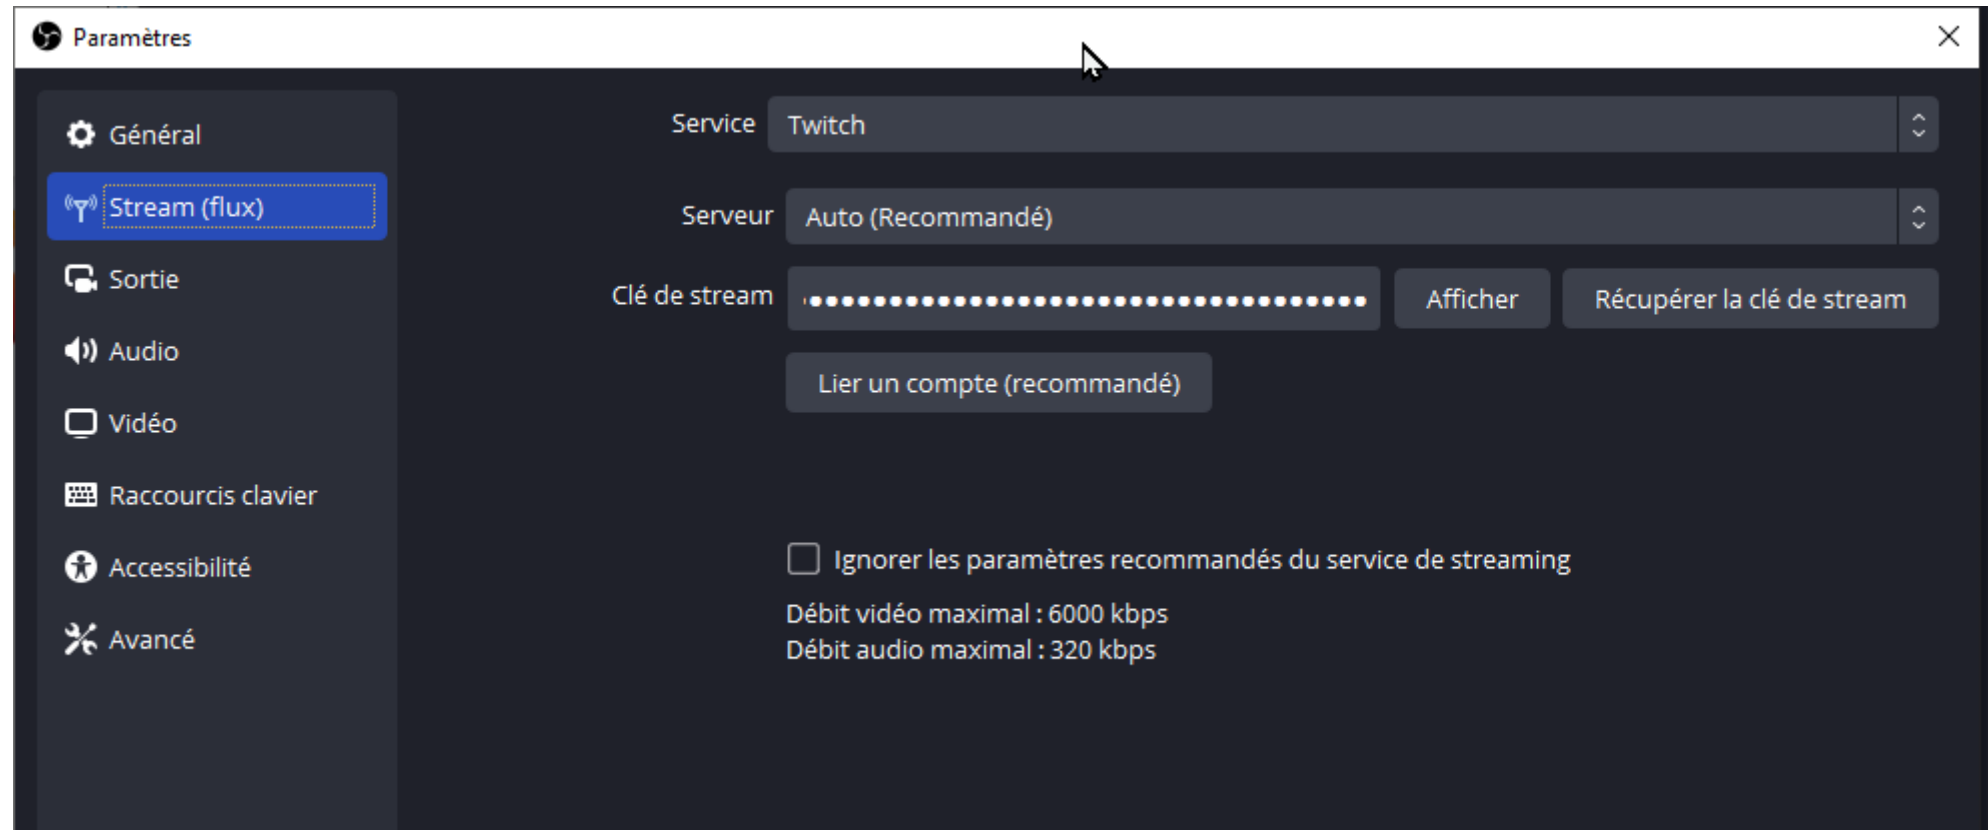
Paramètres

Général
Stream (flux)
Sortie
Audio
Vidéo
Raccourcis clavier
Accessibilité
Avancé

Service Twitch

Serveur Auto (Recommandé)

Clé de stream •••••••••••••••••••••••••••••••••••• Afficher Récupérer la clé de stream

Lier un compte (recommandé)

Ignorer les paramètres recommandés du service de streaming

Débit vidéo maximal : 6000 kbps
Débit audio maximal : 320 kbps